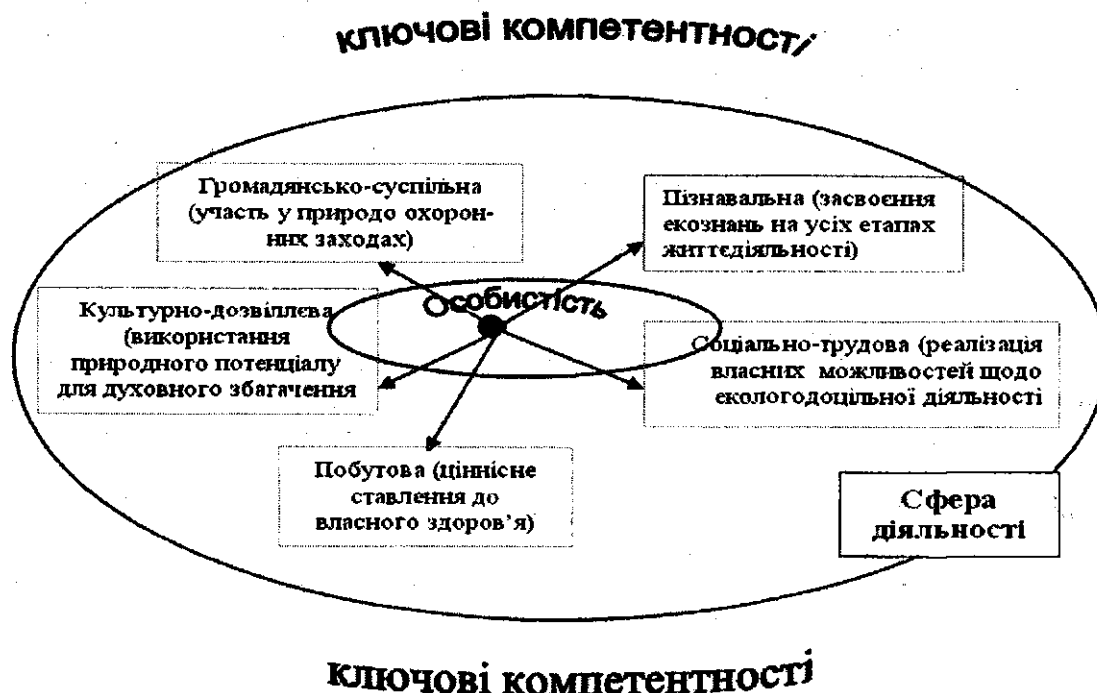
ключові компетентності

Громадянсько-суспільна (участь у природо охоронних заходах)

Пізнавальна (засвоєння екознань на усіх етапах життєдіяльності)

Культурно-дозвіллєва (використання природного потенціалу для духовного збагачення

Особистість

Соціально-трудова (реалізація власних можливостей щодо екологодоцільної діяльності

Побутова (ціннісне ставлення до власного здоров'я)

Сфера діяльності

ключові компетентності